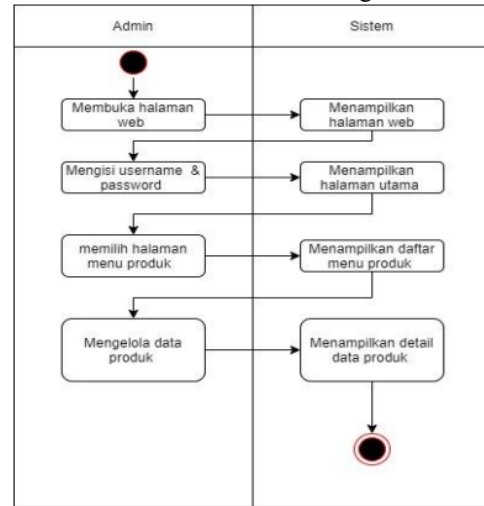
Admin

Sistem

Membuka halaman web

Menampilkan halaman web

Mengisi username & password

Menampilkan halaman utama

memilih halaman menu produk

Menampilkan daftar menu produk

Mengelola data produk

Menampilkan detail data produk